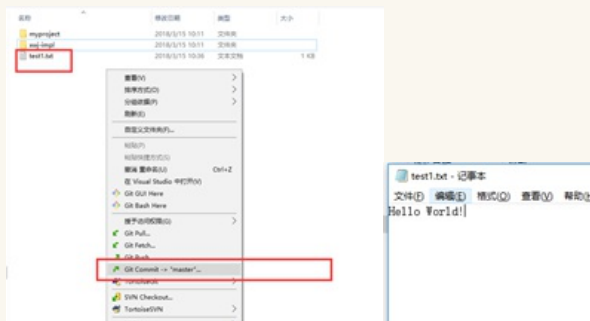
名称 修改日期 类型 大小
myproject 2018/3/15 10:11 文件夹
xxq-imgl 2018/3/15 10:11 文件夹
test1.txt 2018/3/15 10:06 文本文档 1 KB

查看(V)
排序方式(O)
分组依据(P)
刷新(E)
自定义文件夹(F)...
粘贴(P)
粘贴快捷方式(S)
撤消 重命名(U) Ctrl+Z
用 Visual Studio 中打开(V)
Git GUI Here
Git Bash Here
授予访问权限(G)
Git Pull...
Git Fetch...
Git Push...
Git Commit -> "master"...
TortoiseGit
SVN Checkout...
TortoiseSVN

test1.txt - 记事本
文件(F) 编辑(E) 格式(O) 查看(V) 帮助(H)
Hello World!